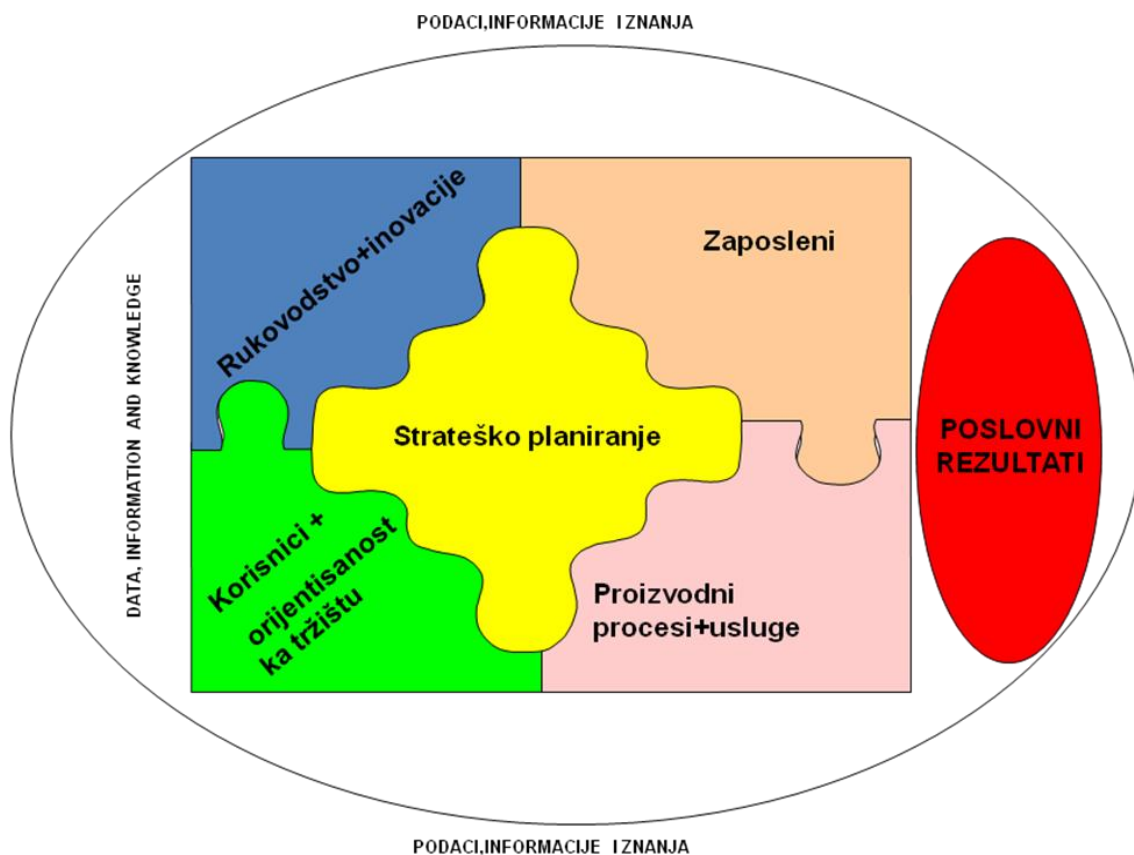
PODACI,INFORMACIJE I ZNANJA

DATA, INFORMATION AND KNOWLEDGE

Rukovodstvo+inovacije

Zaposleni

Strateško planiranje

POSLOVNI REZULTATI

Korisnici + orijentisanost ka tržištu

Proizvodni procesi+usluge

PODACI,INFORMACIJE I ZNANJA